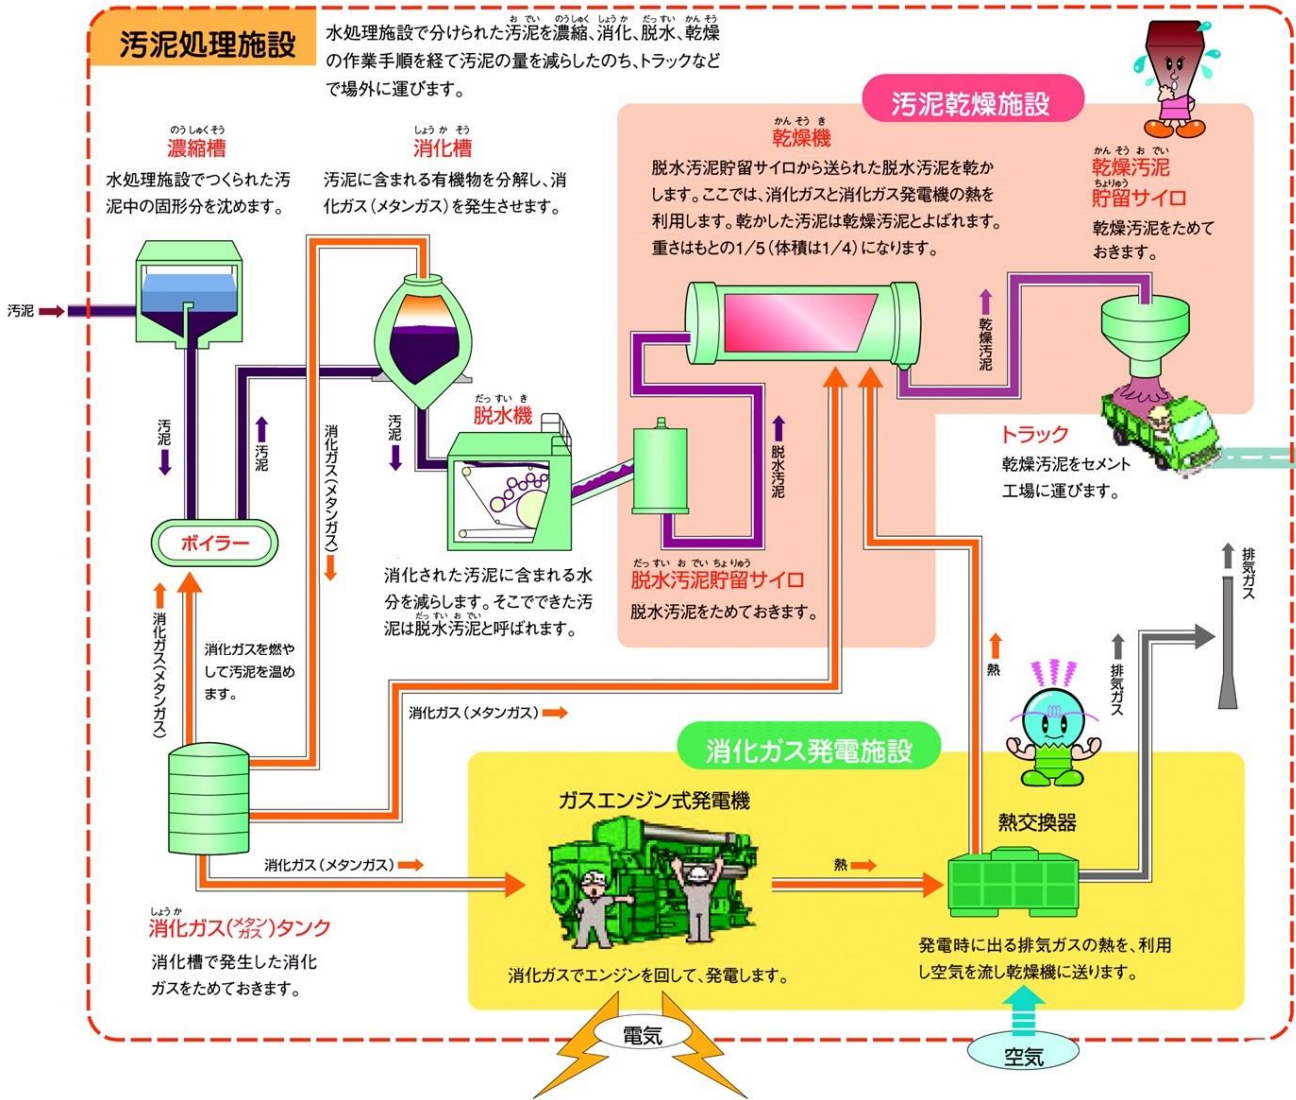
汚泥処理施設

水処理施設で分けられた汚泥を濃縮、消化、脱水、乾燥の作業手順を経て汚泥の量を減らしたのち、トラックなどで場外に運びます。

汚泥乾燥施設

濃縮槽
水処理施設でつくられた汚泥中の固形分を沈めます。

消化槽
汚泥に含まれる有機物を分解し、消化ガス（メタンガス）を発生させます。

乾燥機
脱水汚泥貯留サイロから送られた脱水汚泥を乾かします。ここでは、消化ガスと消化ガス発電機の熱を利用します。乾かした汚泥は乾燥汚泥とよばれます。重さはもとの1/5（体積は1/4）になります。

乾燥汚泥貯留サイロ
乾燥汚泥をためておきます。

汚泥

汚泥
汚泥
消化ガス（メタンガス）
汚泥
脱水機
乾燥汚泥
脱水汚泥

トラック
乾燥汚泥をセメント工場に運びます。

ボイラー

消化された汚泥に含まれる水分を減らします。そこでできた汚泥は脱水汚泥と呼ばれます。

脱水汚泥貯留サイロ
脱水汚泥をためておきます。

排気ガス

消化ガス（メタンガス）
消化ガスを燃やして汚泥を温めます。

熱
排気ガス

消化ガス（メタンガス）

消化ガス発電施設

ガスエンジン式発電機

熱交換器

消化ガス（メタンガス）
熱

消化ガス（メタンガス）タンク
消化槽で発生した消化ガスをためておきます。

消化ガスでエンジンを回して、発電します。

発電時に出る排気ガスの熱を、利用し空気を流し乾燥機に送ります。

電気

空気